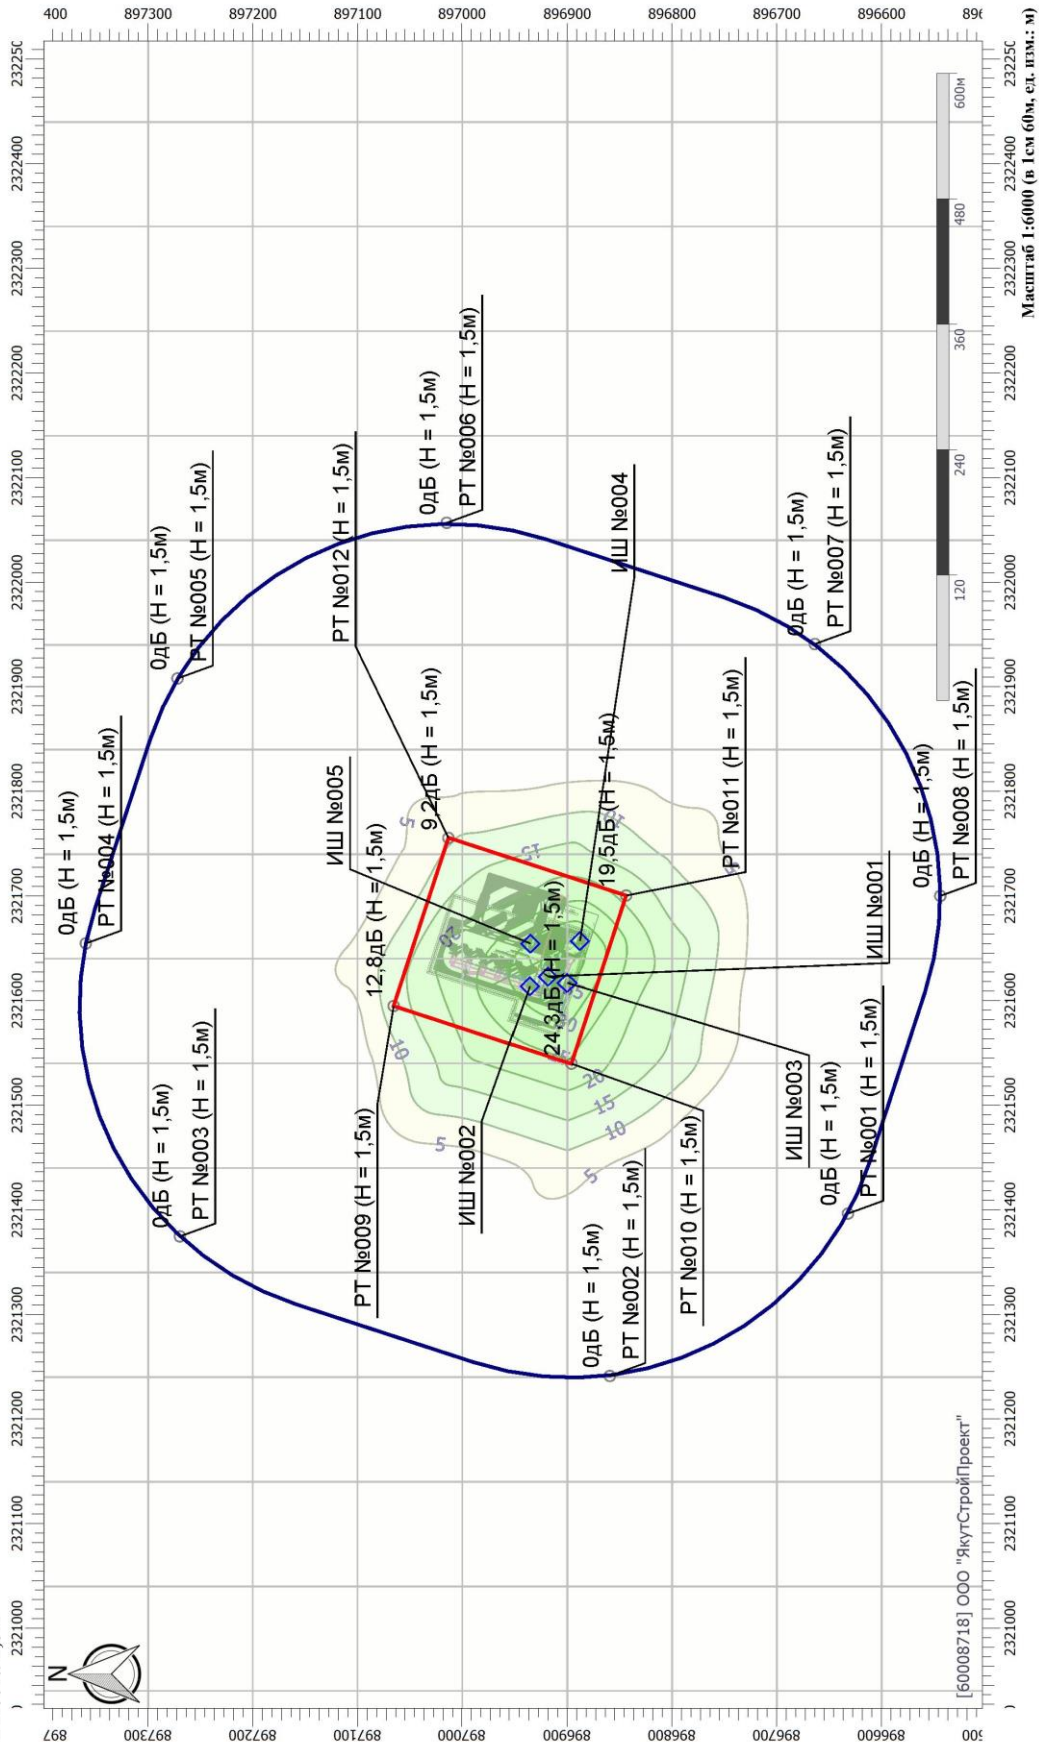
400 897300 897200 897100 897000 896900 896800 896700 896600 89(

2322500 2322400 2322300 2322200 2322100 2322000 2321900 2321800 2321700 2321600 2321500 2321400 2321300 2321200 2321100 2321000

Масштаб 1:6000 (в 1см 60м, ед. изм.: м)

600м 480 360 240 120

0дБ (Н = 1,5м)
РТ №006 (Н = 1,5м)

РТ №012 (Н = 1,5м)

0дБ (Н = 1,5м)
РТ №005 (Н = 1,5м)

0дБ (Н = 1,5м)
РТ №004 (Н = 1,5м)

ИШ №004

0дБ (Н = 1,5м)
РТ №007 (Н = 1,5м)

9,2дБ (Н = 1,5м)

ИШ №005

19,5дБ (Н = 1,5м)

РТ №011 (Н = 1,5м)

0дБ (Н = 1,5м)
РТ №008 (Н = 1,5м)

12,8дБ (Н = 1,5м)

24,3дБ (Н = 1,5м)

ИШ №001

0дБ (Н = 1,5м)
РТ №003 (Н = 1,5м)

РТ №009 (Н = 1,5м)

ИШ №002

ИШ №003

0дБ (Н = 1,5м)
РТ №001 (Н = 1,5м)

РТ №010 (Н = 1,5м)

0дБ (Н = 1,5м)
РТ №002 (Н = 1,5м)

5 10 15 20 25 5 10 15 20 5

[60008718] ООО "ЯкутСтройПроект"

N

897 897300 897200 897100 897000 896900 896800 896700 896600 00